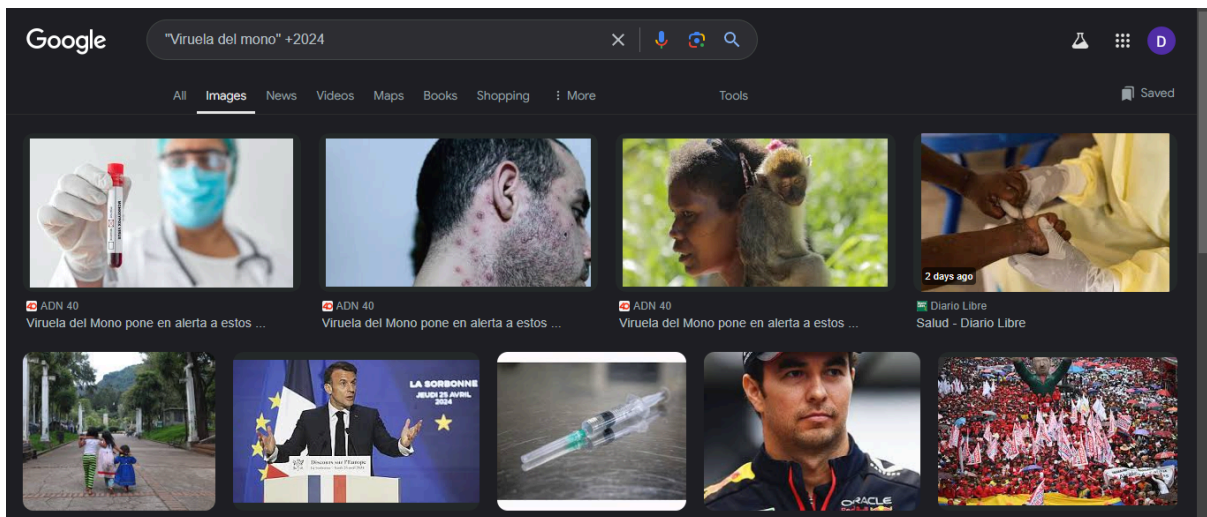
Google

"Viruela del mono" +2024

D

All Images News Videos Maps Books Shopping ⋮ More Tools

Saved

2 days ago

ADN 40
Viruela del Mono pone en alerta a estos ...

ADN 40
Viruela del Mono pone en alerta a estos ...

ADN 40
Viruela del Mono pone en alerta a estos ...

Diario Libre
Salud - Diario Libre

LA SORBONNE
JEUDI 25 AVRIL 2024

Discours sur l'Europe

ORACLE